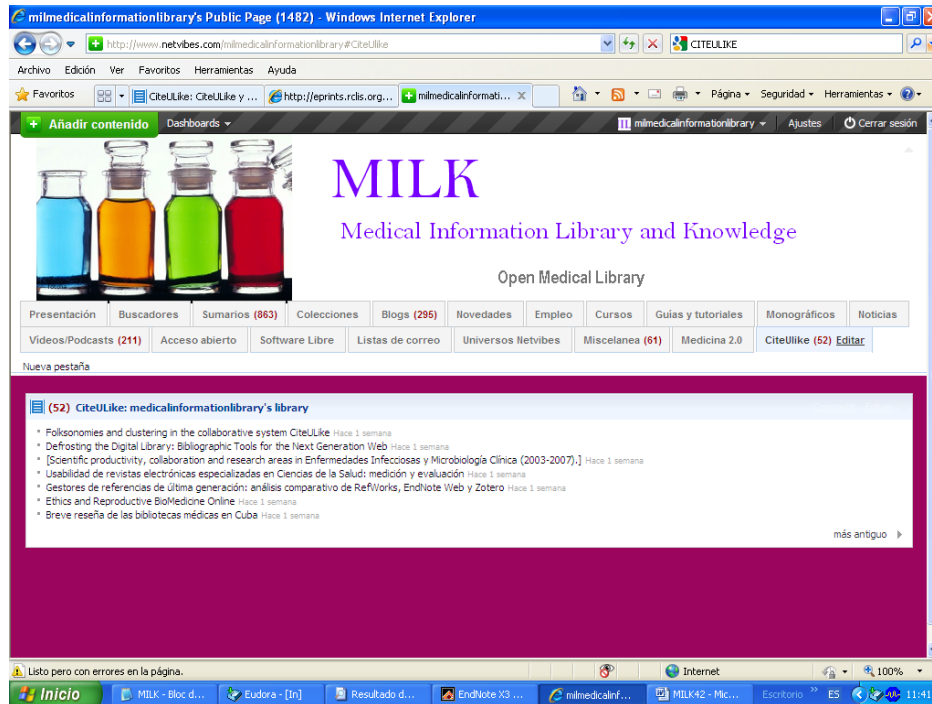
milmedicalinformationlibrary's Public Page (1482) - Windows Internet Explorer

http://www.netvibes.com/milmedicalinformationlibrary#CiteUlike

CITEULIKE

Archivo Edición Ver Favoritos Herramientas Ayuda

Favoritos CiteULike: CiteULike y ... http://eprints.rclis.org.... milmedicalinformati...

Página ▾ Seguridad ▾ Herramientas ▾

Añadir contenido Dashboards ▾ milmedicalinformationlibrary ▾ Ajustes Cerrar sesión

MILK

Medical Information Library and Knowledge

Open Medical Library

Presentación | Buscadores | Sumarios (863) | Colecciones | Blogs (295) | Novedades | Empleo | Cursos | Guías y tutoriales | Monográficos | Noticias

Vídeos/Podcasts (211) | Acceso abierto | Software Libre | Listas de correo | Universos Netvibes | Miscelanea (61) | Medicina 2.0 | CiteUlike (52) Editar

Nueva pestaña

(52) CiteULike: medicalinformationlibrary's library

- Folksonomies and clustering in the collaborative system CiteULike Hace 1 semana
- Defrosting the Digital Library: Bibliographic Tools for the Next Generation Web Hace 1 semana
- [Scientific productivity, collaboration and research areas in Enfermedades Infecciosas y Microbiología Clínica (2003-2007).] Hace 1 semana
- Usabilidad de revistas electrónicas especializadas en Ciencias de la Salud: medición y evaluación Hace 1 semana
- Gestores de referencias de última generación: análisis comparativo de RefWorks, EndNote Web y Zotero Hace 1 semana
- Ethics and Reproductive BioMedicine Online Hace 1 semana
- Breve reseña de las bibliotecas médicas en Cuba Hace 1 semana

más antiguo

Listo pero con errores en la página. Internet 100%

Inicio MILK - Bloc d... Eudora - [In] Resultado d... EndNote X3 ... milmedicalinf... MILK42 - Mic... Escritorio ES 11:41